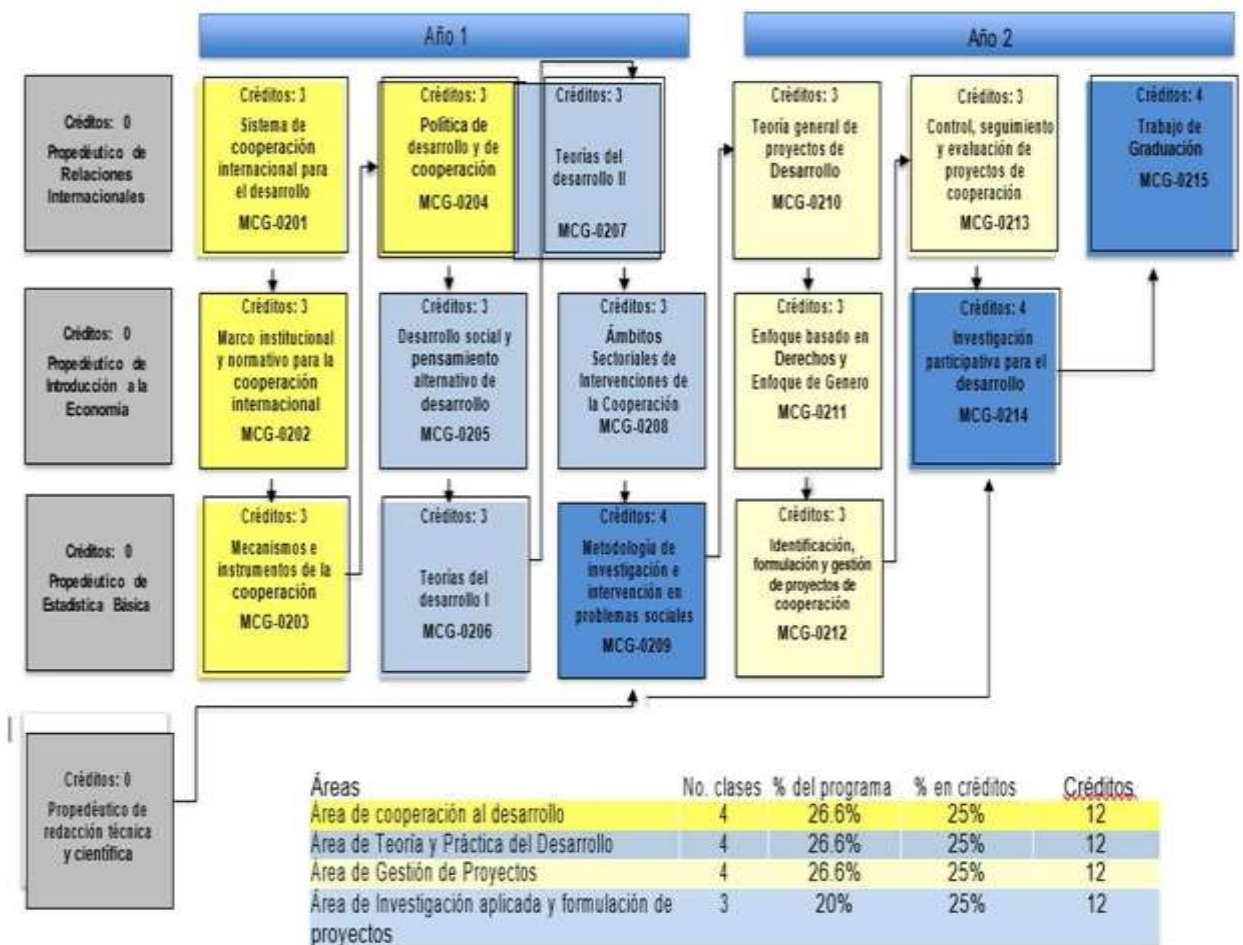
Año 1

Año 2

Créditos: 0
Propedéutico de Relaciones Internacionales

Créditos: 3
Sistema de cooperación internacional para el desarrollo
MCG-0201

Créditos: 3
Política de desarrollo y de cooperación
MCG-0204

Créditos: 3
Teorías del desarrollo II
MCG-0207

Créditos: 3
Teoría general de proyectos de Desarrollo
MCG-0210

Créditos: 3
Control, seguimiento y evaluación de proyectos de cooperación
MCG-0213

Créditos: 4
Trabajo de Graduación
MCG-0215

Créditos: 0
Propedéutico de Introducción a la Economía

Créditos: 3
Marco institucional y normativo para la cooperación internacional
MCG-0202

Créditos: 3
Desarrollo social y pensamiento alternativo de desarrollo
MCG-0205

Créditos: 3
Ámbitos Sectoriales de Intervenciones de la Cooperación
MCG-0208

Créditos: 3
Enfoque basado en Derechos y Enfoque de Genero
MCG-0211

Créditos: 4
Investigación participativa para el desarrollo
MCG-0214

Créditos: 0
Propedéutico de Estadística Básica

Créditos: 3
Mecanismos e instrumentos de la cooperación
MCG-0203

Créditos: 3
Teorías del desarrollo I
MCG-0206

Créditos: 4
Metodología de investigación e intervención en problemas sociales
MCG-0209

Créditos: 3
Identificación, formulación y gestión de proyectos de cooperación
MCG-0212

Créditos: 0
Propedéutico de redacción técnica y científica

| Áreas | No. clases | % del programa | % en créditos | Créditos |
|---|---|---|---|---|
| Área de cooperación al desarrollo | 4 | 26.6% | 25% | 12 |
| Área de Teoría y Práctica del Desarrollo | 4 | 26.6% | 25% | 12 |
| Área de Gestión de Proyectos | 4 | 26.6% | 25% | 12 |
| Área de Investigación aplicada y formulación de proyectos | 3 | 20% | 25% | 12 |